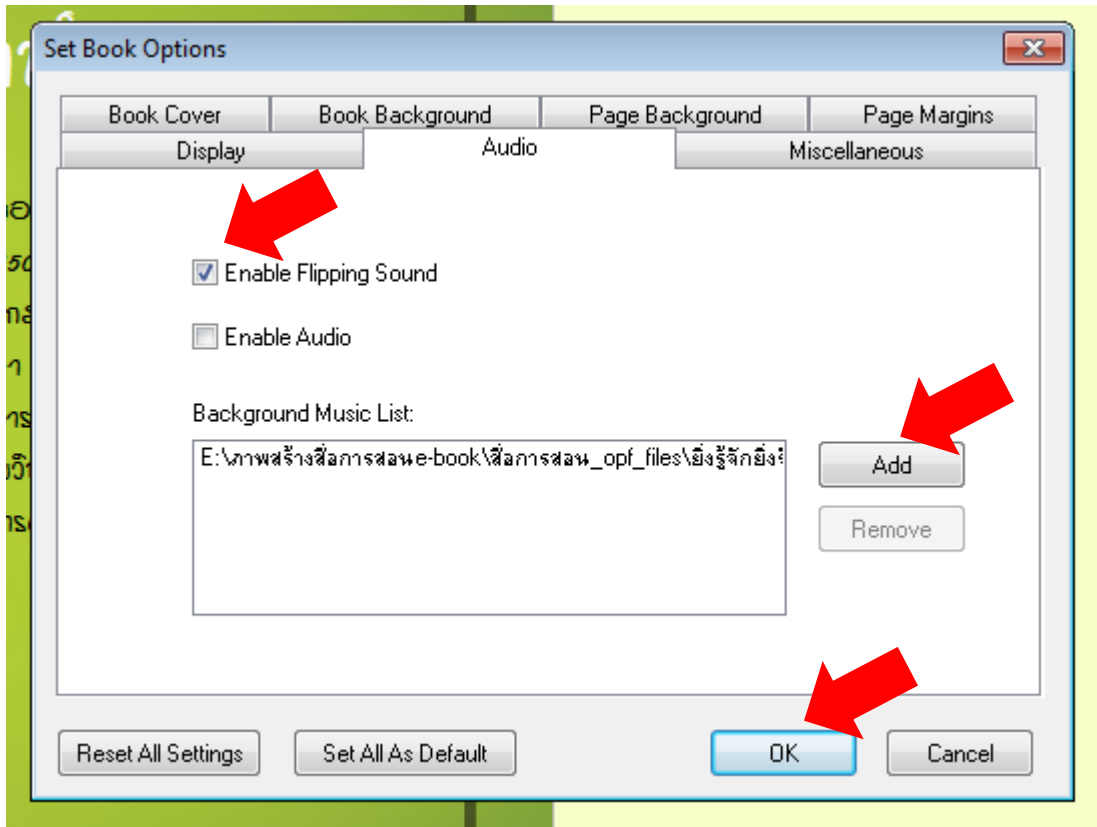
Set Book Options

Book Cover
Book Background
Page Background
Page Margins
Display
Audio
Miscellaneous

Enable Flipping Sound

Enable Audio

Background Music List:

E:\ภาพสร้างสื่อการสอนe-book\สื่อการสอน_opf_files\ยิ่งรู้จักยิ่ง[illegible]

Add

Remove

Reset All Settings
Set All As Default
OK
Cancel